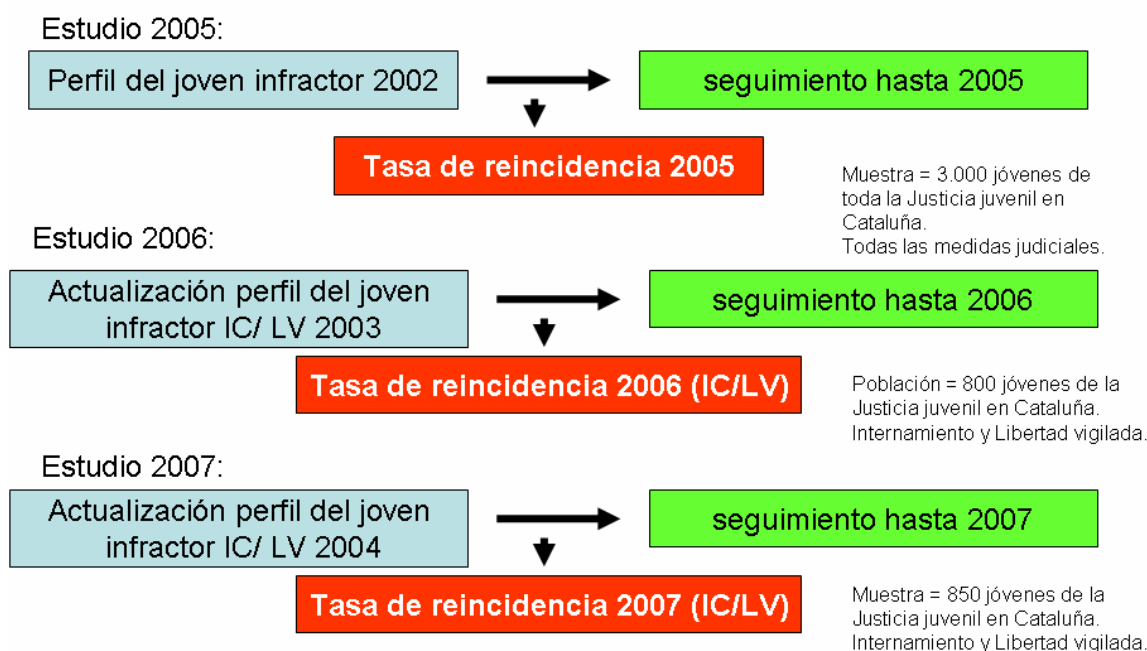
Estudio 2005:

Perfil del joven infractor 2002

seguimiento hasta 2005

Tasa de reincidencia 2005

Muestra = 3.000 jóvenes de toda la Justicia juvenil en Cataluña.
Todas las medidas judiciales.

Estudio 2006:

Actualización perfil del joven infractor IC/ LV 2003

seguimiento hasta 2006

Tasa de reincidencia 2006 (IC/LV)

Población = 800 jóvenes de la Justicia juvenil en Cataluña.
Internamiento y Libertad vigilada.

Estudio 2007:

Actualización perfil del joven infractor IC/ LV 2004

seguimiento hasta 2007

Tasa de reincidencia 2007 (IC/LV)

Muestra = 850 jóvenes de la Justicia juvenil en Cataluña.
Internamiento y Libertad vigilada.